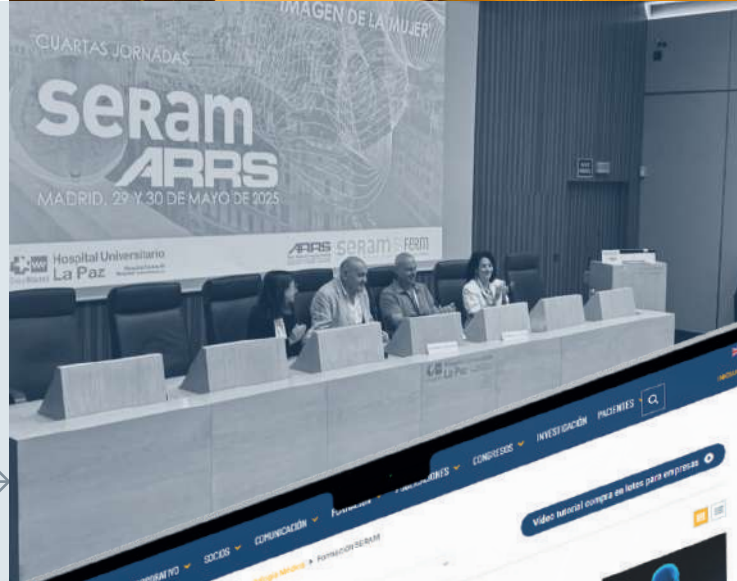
IMAGEN DE LA MUJER"

CUARTAS JORNADAS

SeRam

ARRS

MADRID, 29 Y 30 DE MAYO DE 2025

Hospital Universitario La Paz

ARRS SeRam FERM

La Paz

PACIENTES

INVESTIGACIÓN

CONGRESOS

PUBLICACIONES

FORMACIÓN

COMUNICACIÓN

SOCIOS

Formación SERAM

Video tutorial compra en lotes para empresas